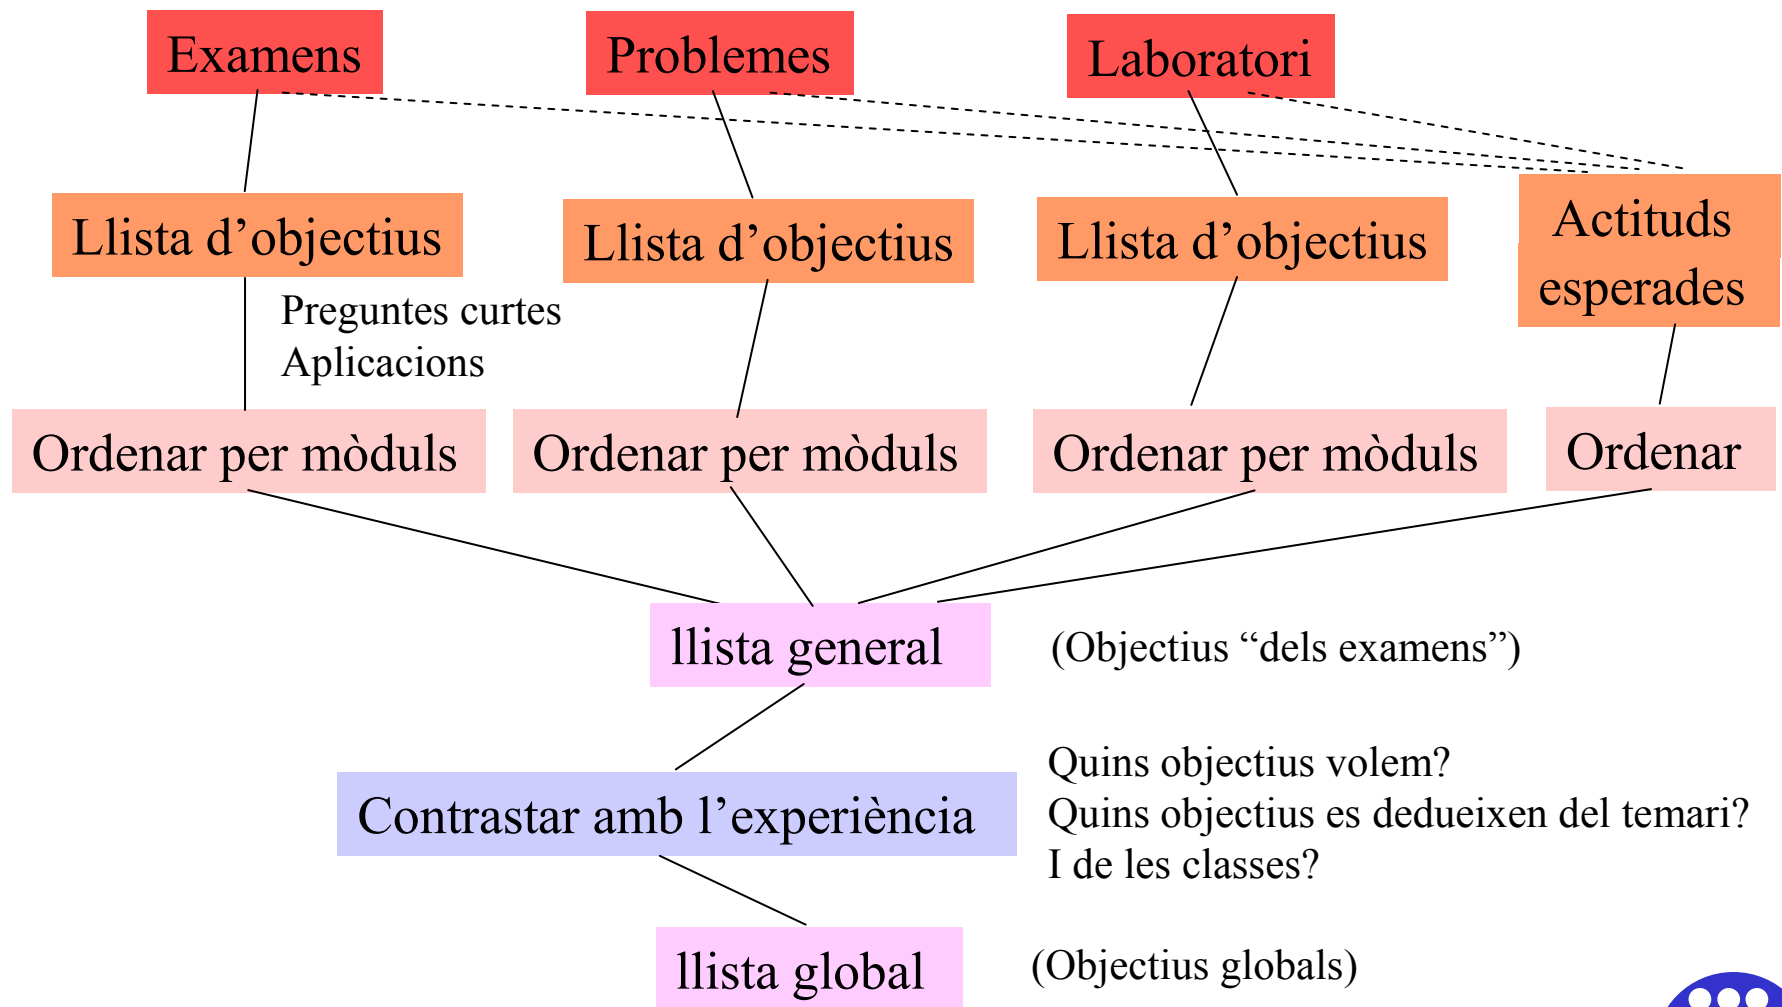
Examens

Problemes

Laboratori

Llista d'objectius

Llista d'objectius

Llista d'objectius

Actituds esperades

Preguntes curtes
Aplicacions

Ordenar per mòduls

Ordenar per mòduls

Ordenar per mòduls

Ordenar

llista general

(Objectius "dels examens")

Contrastar amb l'experiència

Quins objectius volem?
Quins objectius es dedueixen del temari?
I de les classes?

llista global

(Objectius globals)